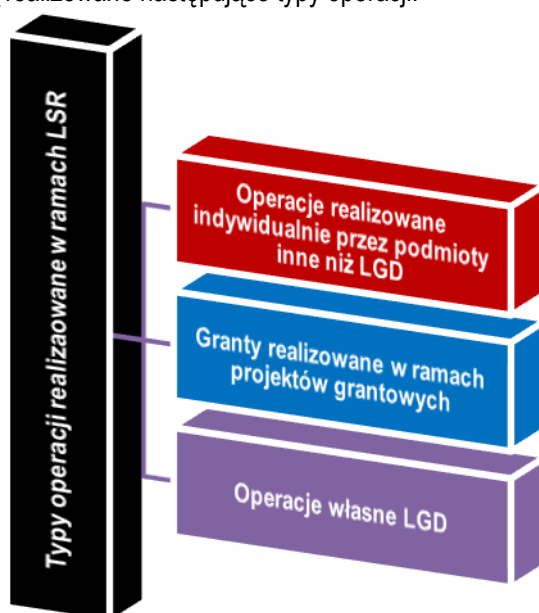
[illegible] realizowane następujące typy operacji:

Typy operacji realizaowane w ramach LSR

Operacje realizowane indywidualnie przez podmioty inne niż LGD

Granty realizowane w ramach projektów grantowych

Operacje własne LGD